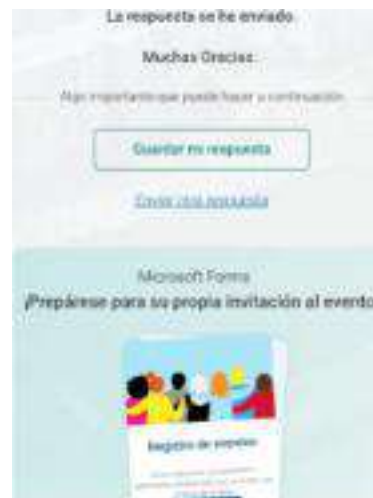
La respuesta se ha enviado

Muchas Gracias

Algo importante que puede hacer a continuación

Guardar mi respuesta

Enviar otra respuesta

Microsoft Forms

¡Prepárese para su propia invitación al evento

Registro de eventos

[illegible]